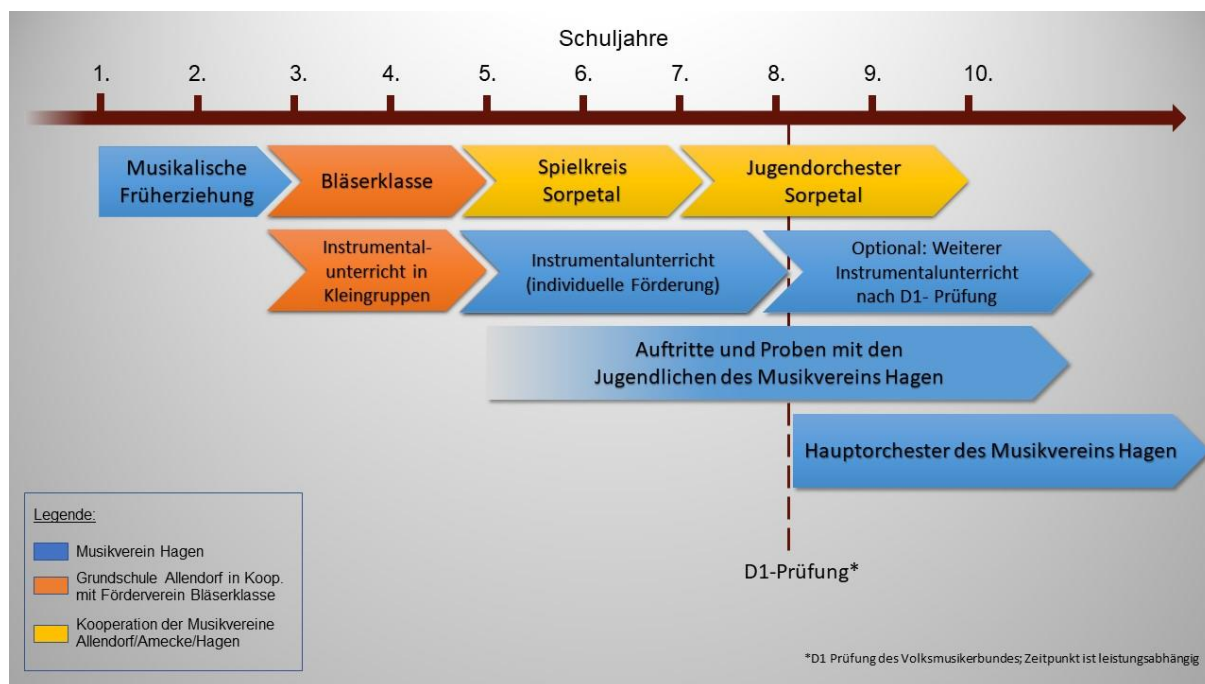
Schuljahre

1. 2. 3. 4. 5. 6. 7. 8. 9. 10.

Musikalische Früherziehung

Bläserklasse

Spielkreis Sorpetal

Jugendorchester Sorpetal

Instrumentalunterricht in Kleingruppen

Instrumentalunterricht (individuelle Förderung)

Optional: Weiterer Instrumentalunterricht nach D1- Prüfung

Auftritte und Proben mit den Jugendlichen des Musikvereins Hagen

Hauptorchester des Musikvereins Hagen

Legende:

Musikverein Hagen

Grundschule Allendorf in Koop. mit Förderverein Bläserklasse

Kooperation der Musikvereine Allendorf/Amecke/Hagen

D1-Prüfung*

*D1 Prüfung des Volksmusikerbundes; Zeitpunkt ist leistungsabhängig